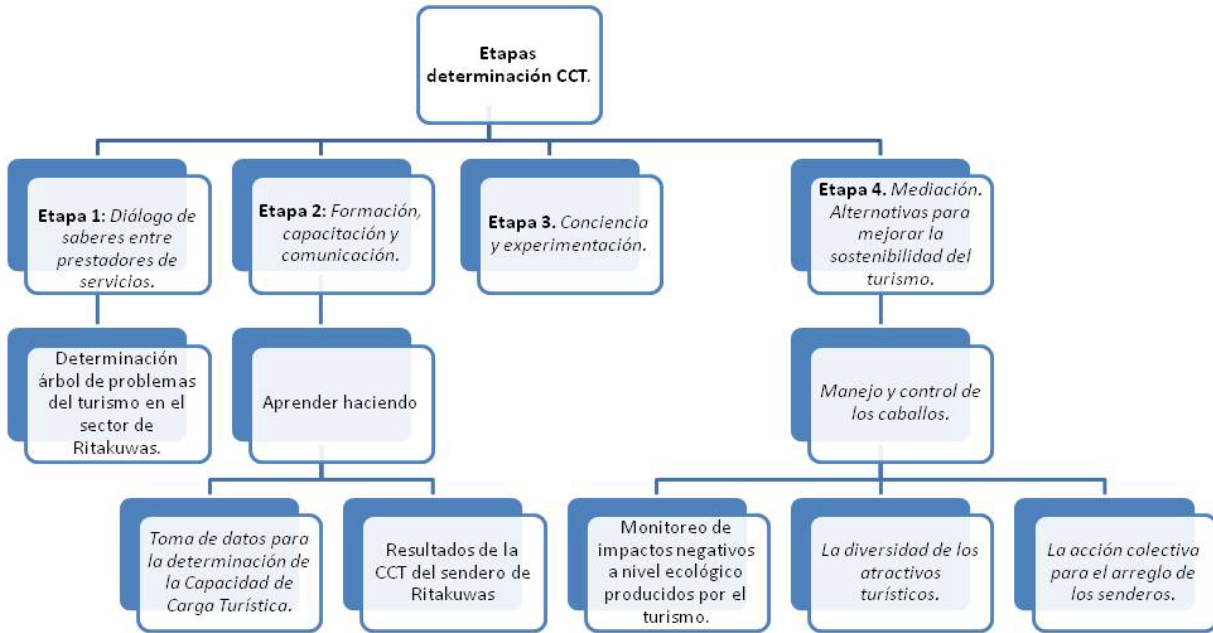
Etapas determinación CCT.

Etapa 1: Diálogo de saberes entre prestadores de servicios.

Etapa 2: Formación, capacitación y comunicación.

Etapa 3. Conciencia y experimentación.

Etapa 4. Mediación. Alternativas para mejorar la sostenibilidad del turismo.

Determinación árbol de problemas del turismo en el sector de Ritakuwas.

Aprender haciendo

Manejo y control de los caballos.

Toma de datos para la determinación de la Capacidad de Carga Turística.

Resultados de la CCT del sendero de Ritakuwas

Monitoreo de impactos negativos a nivel ecológico producidos por el turismo.

La diversidad de los atractivos turísticos.

La acción colectiva para el arreglo de los senderos.